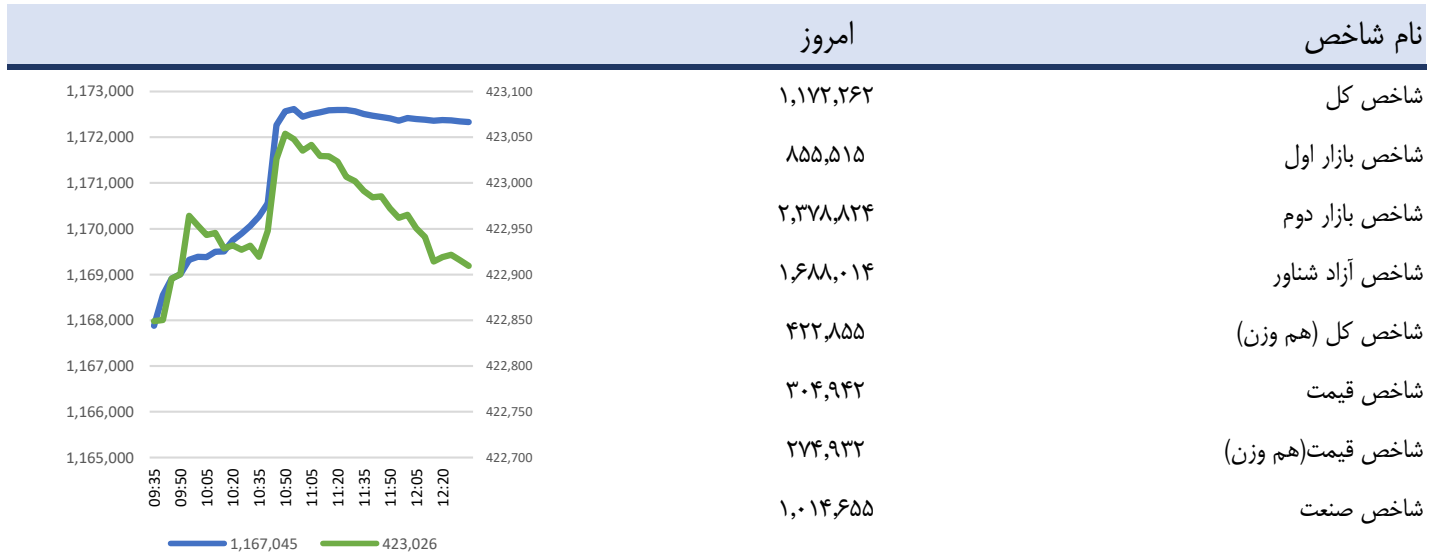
| نام شاخص | امروز |
|---|---|
| شاخص کل | ۱,۱۷۲,۲۶۲ |
| شاخص بازار اول | ۸۵۵,۵۱۵ |
| شاخص بازار دوم | ۲,۳۷۸,۸۲۴ |
| شاخص آزاد شناور | ۱,۶۸۸,۰۱۴ |
| شاخص کل (هم وزن) | ۴۲۲,۸۵۵ |
| شاخص قیمت | ۳۰۴,۹۴۲ |
| شاخص قیمت(هم وزن) | ۲۷۴,۹۳۲ |
| شاخص صنعت | ۱,۰۱۴,۶۵۵ |

1,173,000
1,172,000
1,171,000
1,170,000
1,169,000
1,168,000
1,167,000
1,166,000
1,165,000

423,100
423,050
423,000
422,950
422,900
422,850
422,800
422,750
422,700

09:35
09:50
10:05
10:20
10:35
10:50
11:05
11:20
11:35
12:05
12:20

1,167,045
423,026